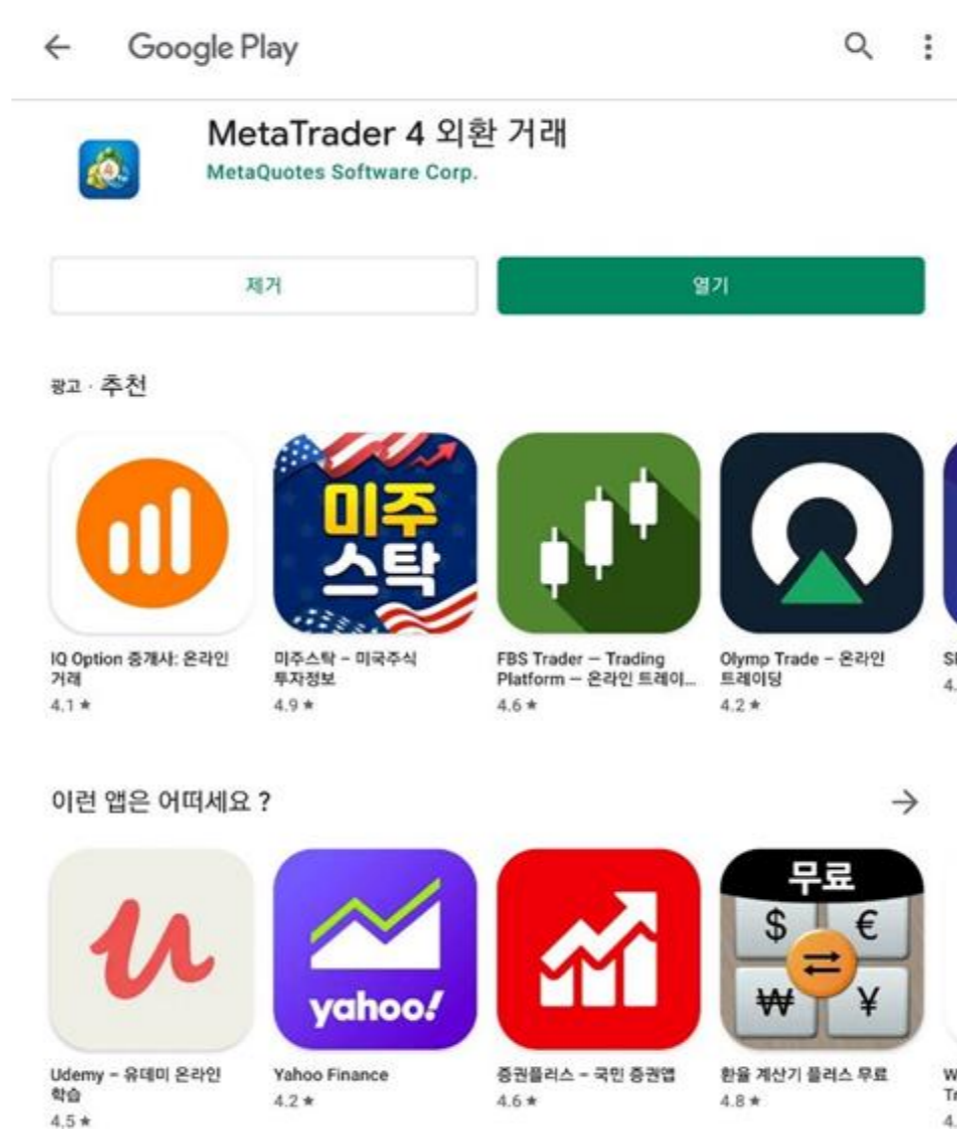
Google Play

MetaTrader 4 외환 거래
MetaQuotes Software Corp.

제거

열기

광고 · 추천

미주 스탁

IQ Option 중개사: 온라인 거래
4.1 ★

미주스탁 - 미국주식 투자정보
4.9 ★

FBS Trader — Trading Platform — 온라인 트레이...
4.6 ★

Olymp Trade - 온라인 트레이딩
4.2 ★

S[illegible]
4.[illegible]

이런 앱은 어떠세요 ?

yahoo!

무료
$ €
₩ ¥

Udemy - 유데미 온라인 학습
4.5 ★

Yahoo Finance
4.2 ★

증권플러스 - 국민 증권앱
4.6 ★

환율 계산기 플러스 무료
4.8 ★

W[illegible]
Tr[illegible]
4.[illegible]